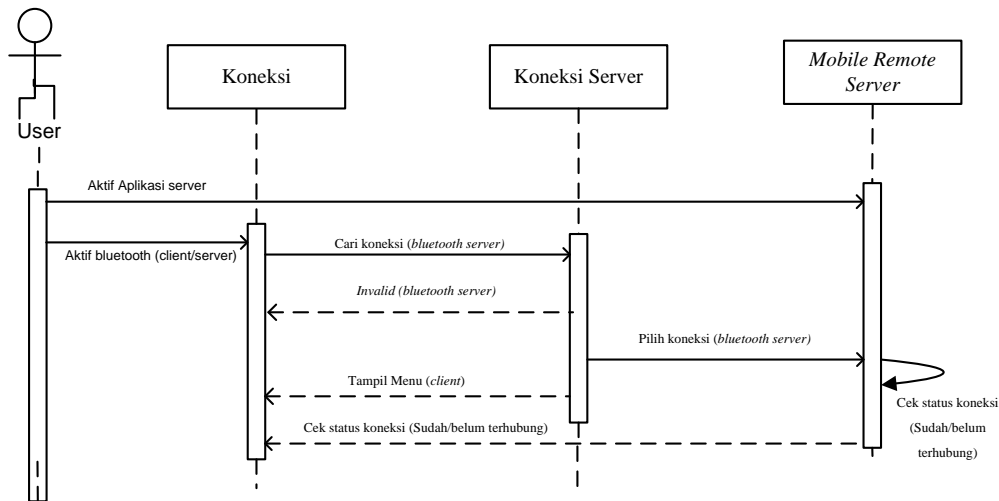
User

Koneksi

Koneksi Server

Mobile Remote Server

Aktif Aplikasi server

Aktif bluetooth (client/server)

Cari koneksi (bluetooth server)

Invalid (bluetooth server)

Pilih koneksi (bluetooth server)

Tampil Menu (client)

Cek status koneksi (Sudah/belum terhubung)

Cek status koneksi (Sudah/belum terhubung)